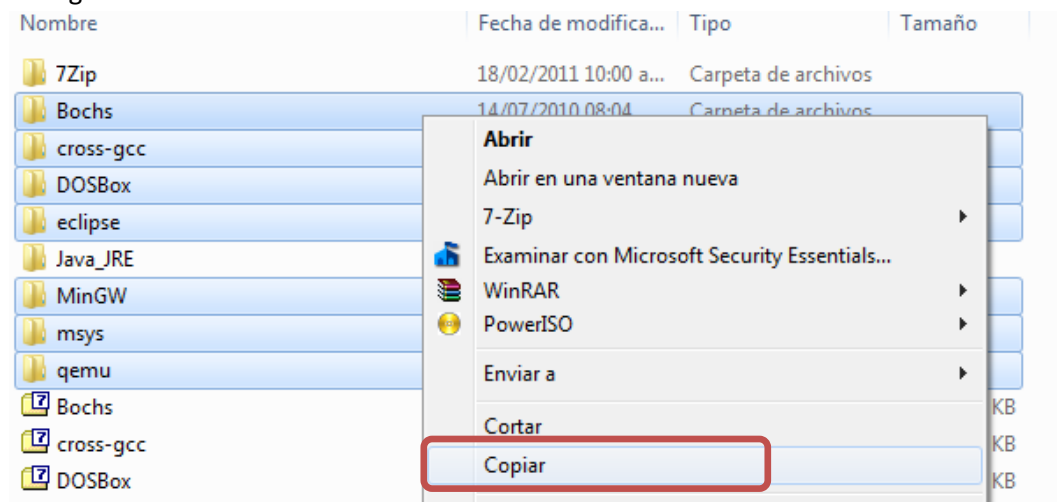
| Nombre | Fecha de modifica... | Tipo | Tamaño |
|---|---|---|---|
| 7Zip | 18/02/2011 10:00 a... | Carpeta de archivos | |
| Bochs | 14/07/2010 08:04 | Carpeta de archivos | |
| cross-gcc | | | |
| DOSBox | | | |
| eclipse | | | |
| Java_JRE | | | |
| MinGW | | | |
| msys | | | |
| qemu | | | |
| Bochs | | | KB |
| cross-gcc | | | KB |
| DOSBox | | | KB |

Abrir
Abrir en una ventana nueva
7-Zip
Examinar con Microsoft Security Essentials...
WinRAR
PowerISO
Enviar a
Cortar
Copiar